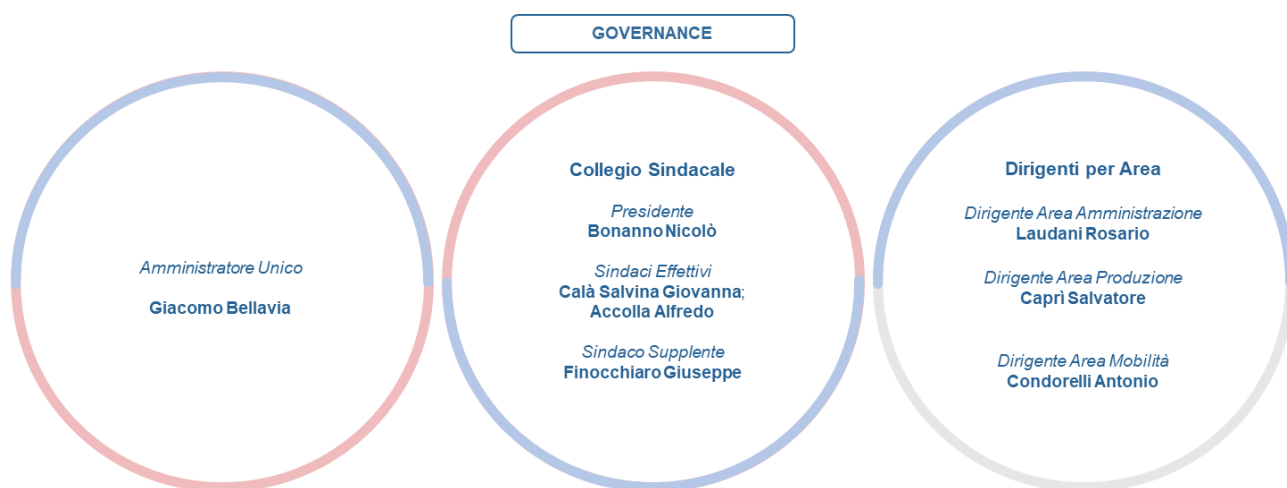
GOVERNANCE

Amministratore Unico

Giacomo Bellavia

Collegio Sindacale

Presidente
Bonanno Nicolò

Sindaci Effettivi
Calà Salvina Giovanna; Accolla Alfredo

Sindaco Supplente
Finocchiaro Giuseppe

Dirigenti per Area

Dirigente Area Amministrazione
Laudani Rosario

Dirigente Area Produzione
Caprì Salvatore

Dirigente Area Mobilità
Condorelli Antonio